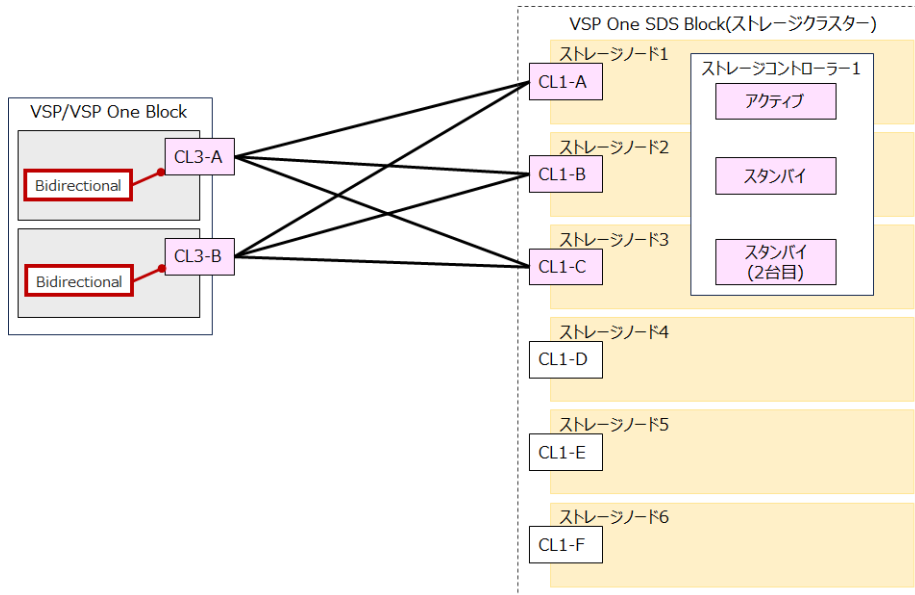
VSP/VSP One Block

Bidirectional

CL3-A

Bidirectional

CL3-B

VSP One SDS Block(ストレージクラスター)

ストレージノード1

CL1-A

ストレージコントローラー1

アクティブ

ストレージノード2

CL1-B

スタンバイ

ストレージノード3

CL1-C

スタンバイ
(2台目)

ストレージノード4

CL1-D

ストレージノード5

CL1-E

ストレージノード6

CL1-F